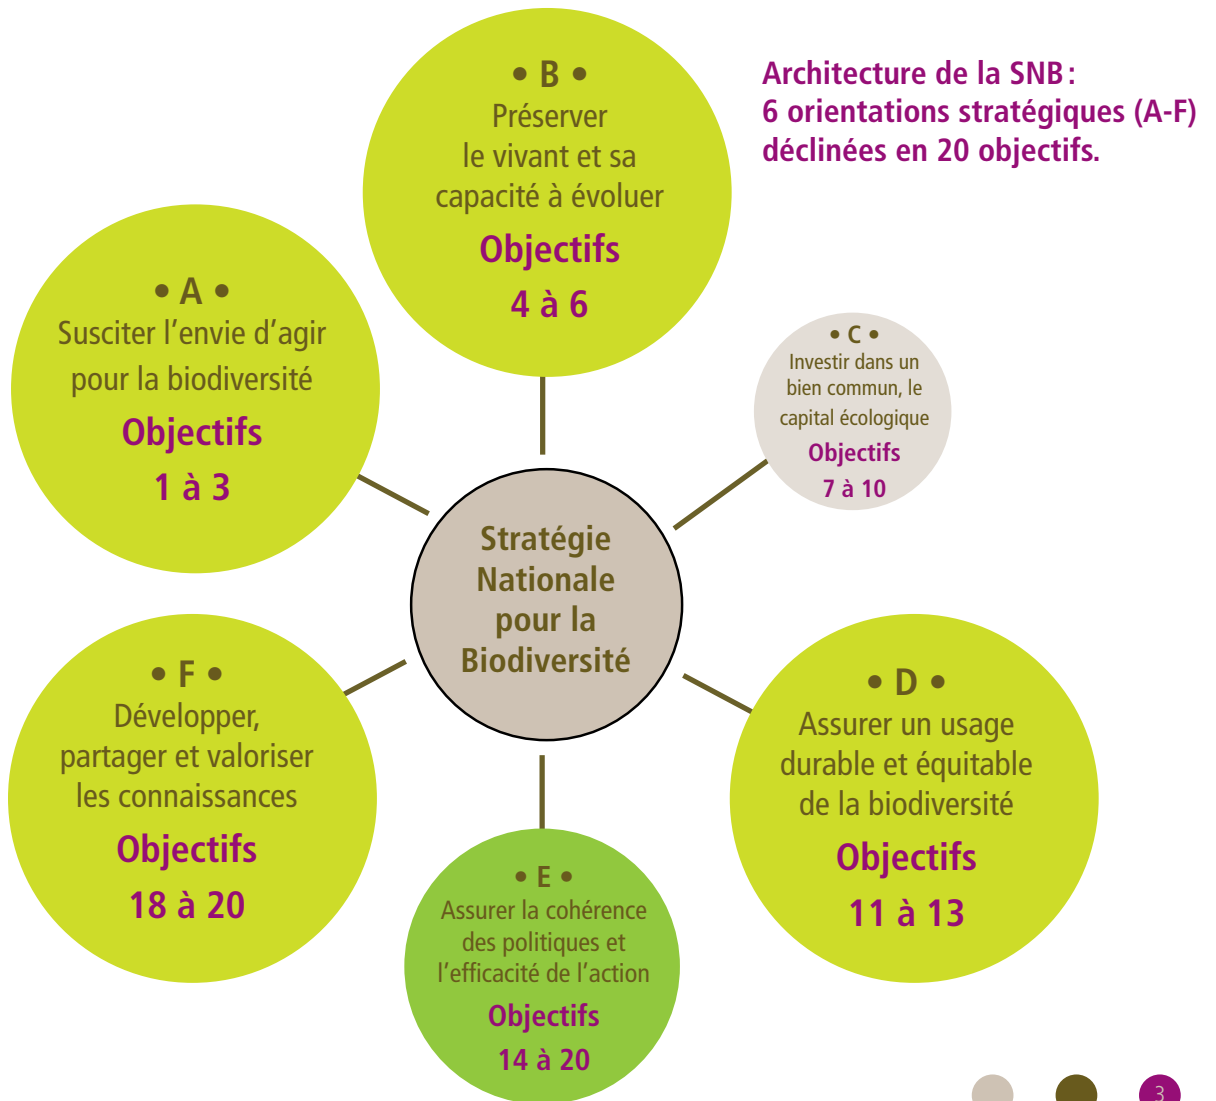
Architecture de la SNB : 6 orientations stratégiques (A-F) déclinées en 20 objectifs.

• B •
Préserver le vivant et sa capacité à évoluer
Objectifs
4 à 6

• A •
Susciter l'envie d'agir pour la biodiversité
Objectifs
1 à 3

• C •
Investir dans un bien commun, le capital écologique
Objectifs
7 à 10

Stratégie Nationale pour la Biodiversité

• F •
Développer, partager et valoriser les connaissances
Objectifs
18 à 20

• D •
Assurer un usage durable et équitable de la biodiversité
Objectifs
11 à 13

• E •
Assurer la cohérence des politiques et l'efficacité de l'action
Objectifs
14 à 20

3